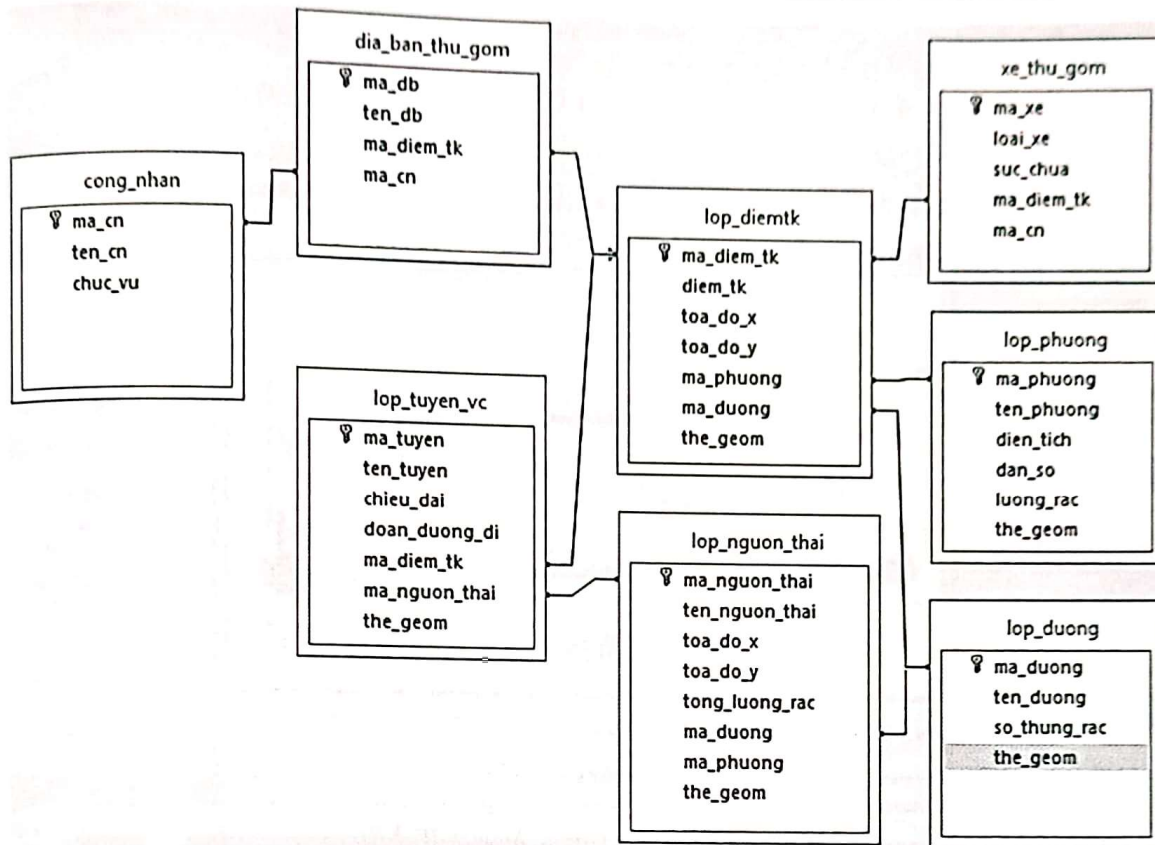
dia_ban_thu_gom
ma_db
ten_db
ma_diem_tk
ma_cn

xe_thu_gom
ma_xe
loai_xe
suc_chua
ma_diem_tk
ma_cn

cong_nhan
ma_cn
ten_cn
chuc_vu

lop_diemtk
ma_diem_tk
diem_tk
toa_do_x
toa_do_y
ma_phuong
ma_duong
the_geom

lop_phuong
ma_phuong
ten_phuong
dien_tich
dan_so
luong_rac
the_geom

lop_tuyen_vc
ma_tuyen
ten_tuyen
chieu_dai
doan_duong_di
ma_diem_tk
ma_nguon_thai
the_geom

lop_nguon_thai
ma_nguon_thai
ten_nguon_thai
toa_do_x
toa_do_y
tong_luong_rac
ma_duong
ma_phuong
the_geom

lop_duong
ma_duong
ten_duong
so_thung_rac
the_geom